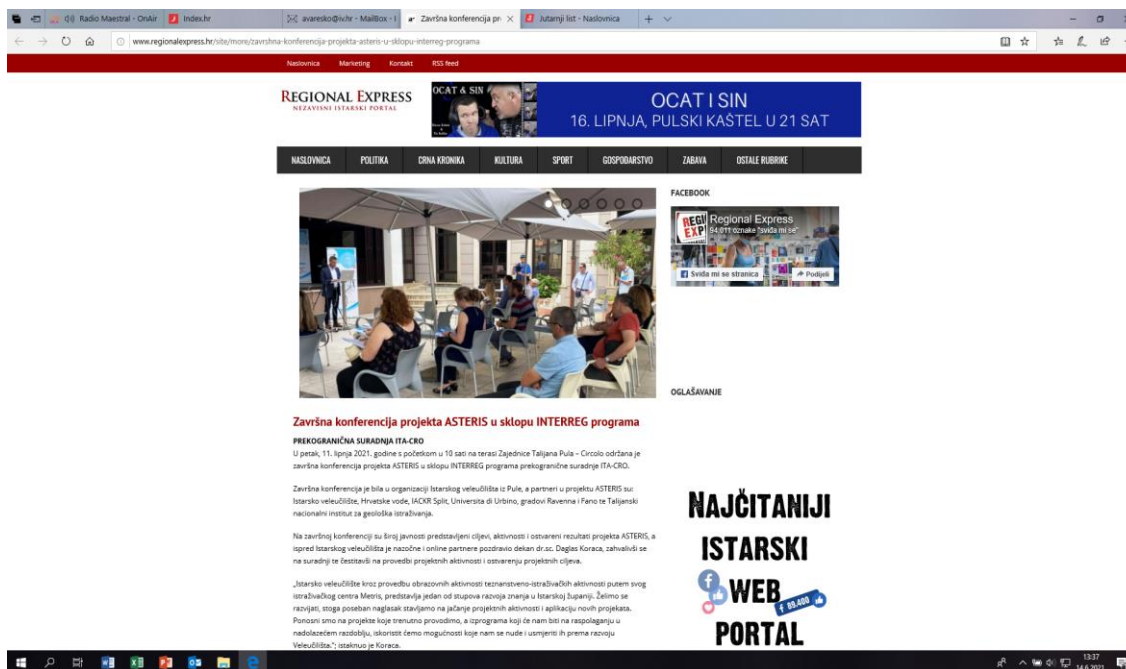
Radio Maestral - OnAir | Index.hr | avaresko@iv.hr - MailBox - I | Završna konferencija pr | Jutarnji list - Naslovnica

www.regionalexpress.hr/site/more/zavrshna-konferencija-projekta-asteris-u-sklopu-interreg-programa

Naslovnica Marketing Kontakt RSS feed

REGIONAL EXPRESS
NEZAVISNI ISTARSKI PORTAL

OCAT & SIN

OCAT I SIN
16. LIPNJA, PULSKI KAŠTEL U 21 SAT

NASLOVNICA | POLITIKA | CRNA KRONIKA | KULTURA | SPORT | GOSPODARSTVO | ZABAVA | OSTALE RUBRIKE

FACEBOOK

Regional Express
94.011 oznake "sviđa mi se"
Sviđa mi se stranica | Podijeli

OGLAŠAVANJE

Završna konferencija projekta ASTERIS u sklopu INTERREG programa

PREKOGRANIČNA SURADNJA ITA-CRO

U petak, 11. lipnja 2021. godine s početkom u 10 sati na terasi Zajednice Talijana Pula – Circolo održana je završna konferencija projekta ASTERIS u sklopu INTERREG programa prekogranične suradnje ITA-CRO.

Završna konferencija je bila u organizaciji Istarskog veleučilišta iz Pule, a partneri u projektu ASTERIS su: Istarsko veleučilište, Hrvatske vode, IACKR Split, Universita di Urbino, gradovi Ravenna i Fano te Talijanski nacionalni institut za geološka istraživanja.

Na završnoj konferenciji su široj javnosti predstavljeni ciljevi, aktivnosti i ostvareni rezultati projekta ASTERIS, a ispred Istarskog veleučilišta je nazočne i online partnere pozdravio dekan dr.sc. Daglas Koraca, zahvalivši se na suradnji te čestitavši na provedbi projektnih aktivnosti i ostvarenju projektnih ciljeva.

„Istarsko veleučilište kroz provedbu obrazovnih aktivnosti teznanstveno-istraživačkih aktivnosti putem svog istraživačkog centra Metris, predstavlja jedan od stupova razvoja znanja u Istarskoj županiji. Želimo se razvijati, stoga poseban naglasak stavljamo na jačanje projektnih aktivnosti i aplikaciju novih projekata. Ponosni smo na projekte koje trenutno provodimo, a izprograma koji će nam biti na raspolaganju u nadolazećem razdoblju, iskoristit ćemo mogućnosti koje nam se nude i usmjeriti ih prema razvoju Veleučilišta."; istaknuo je Koraca.

NAJČITANIJI ISTARSKI WEB PORTAL
89.400

13:37
14.6.2021